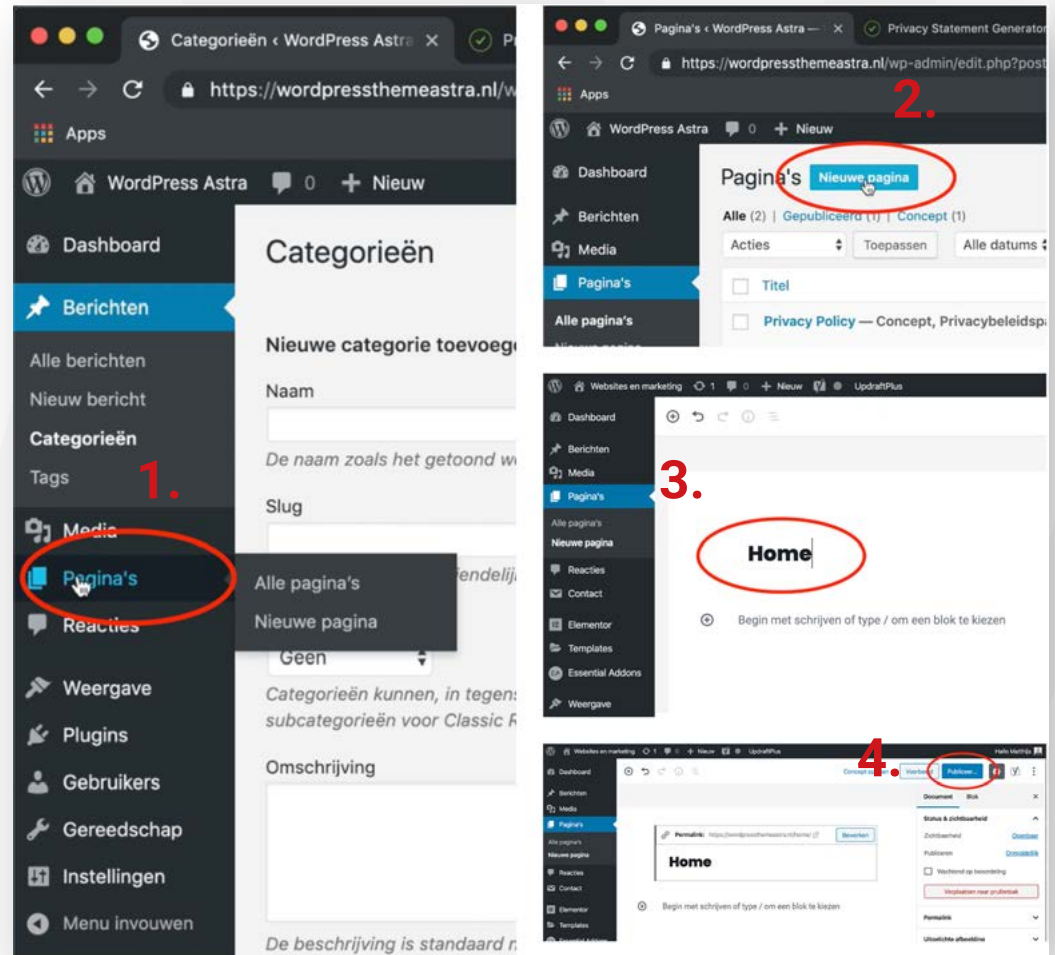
Categorieën ‹ WordPress Astra ×
https://wordpressthemeastra.nl/w
Apps
WordPress Astra 0 + Nieuw
Dashboard
Berichten
Alle berichten
Nieuw bericht
Categorieën
Tags
Media
Pagina's
Reacties
Weergave
Plugins
Gebruikers
Gereedschap
Instellingen
Menu invouwen
Categorieën
Nieuwe categorie toevoeg
Naam
De naam zoals het getoond w
Slug
Alle pagina's
Nieuwe pagina
Geen
Categorieën kunnen, in tegens subcategorieën voor Classic R
Omschrijving
De beschrijving is standaard r
1.

Pagina's ‹ WordPress Astra — ×
Privacy Statement Generator
https://wordpressthemeastra.nl/wp-admin/edit.php?post
Apps
WordPress Astra 0 + Nieuw
Dashboard
Berichten
Media
Pagina's
Alle pagina's
Pagina's Nieuwe pagina
Alle (2) | Gepubliceerd (1) | Concept (1)
Acties
Toepassen
Alle datums
Titel
Privacy Policy — Concept, Privacybeleidspa
2.

Websites en marketing 1 0 + Nieuw UpdraftPlus
Dashboard
Berichten
Media
Pagina's
Alle pagina's
Nieuwe pagina
Reacties
Contact
Elementor
Templates
Essential Addons
Weergave
3.
Home
Begin met schrijven of type / om een blok te kiezen

Websites en marketing 1 0 + Nieuw UpdraftPlus
Hallo Matthijs
Dashboard
Berichten
Media
Pagina's
Alle pagina's
Nieuwe pagina
Reacties
Contact
Elementor
Templates
4.
Concept opslaan
Voorbeeld
Publiceer...
Document
Blok
Status & zichtbaarheid
Zichtbaarheid
Openbaar
Publiceren
Onmiddellijk
Wachtend op beoordeling
Verplaatsen naar prullenbak
Permalink
Uitgelichte afbeelding
Permalink: https://wordpressthemeastra.nl/home/
Bewerken
Home
Begin met schrijven of type / om een blok te kiezen